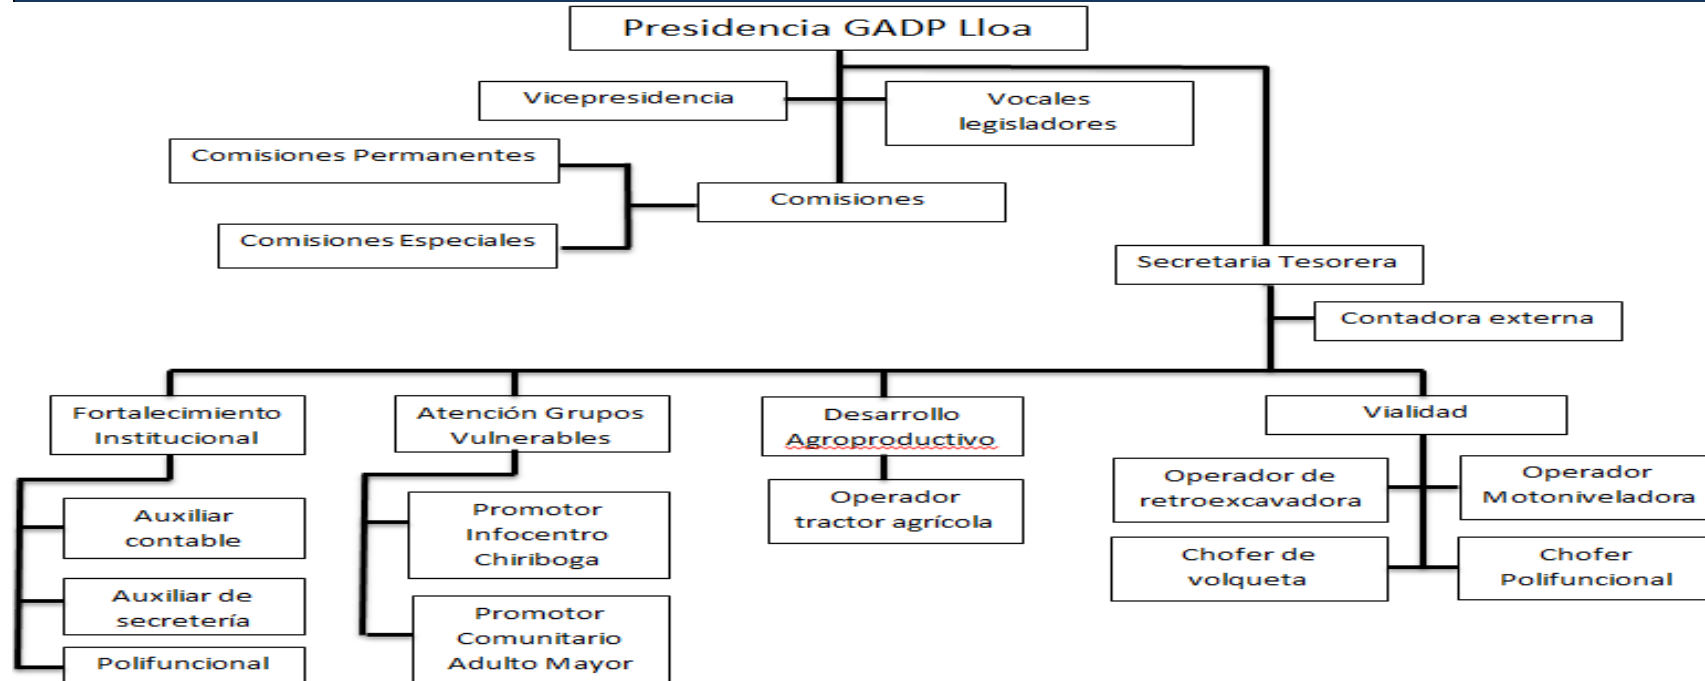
Presidencia GADP Lloa

Vicepresidencia

Vocales legisladores

Comisiones Permanentes

Comisiones

Comisiones Especiales

Secretaria Tesorera

Contadora externa

Fortalecimiento Institucional

Atención Grupos Vulnerables

Desarrollo Agroproductivo

Vialidad

Auxiliar contable

Auxiliar de secretería

Polifuncional

Promotor Infocentro Chiriboga

Promotor Comunitario Adulto Mayor

Operador tractor agrícola

Operador de retroexcavadora

Operador Motoniveladora

Chofer de volqueta

Chofer Polifuncional